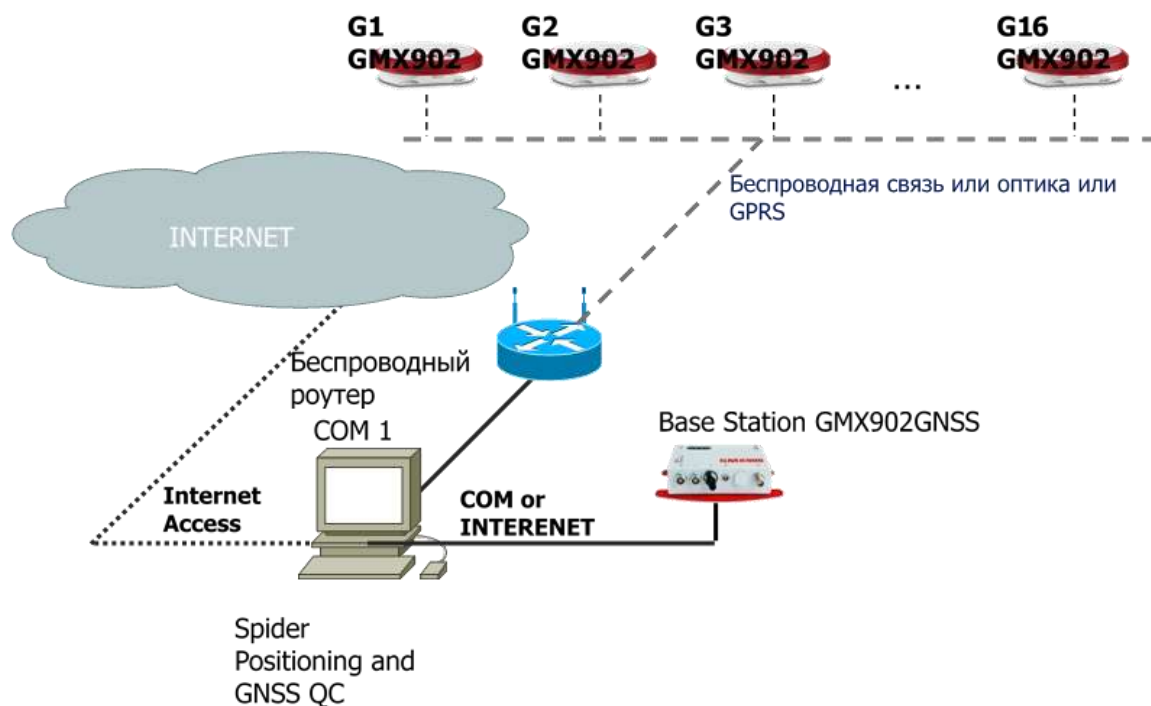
G1
GMX902

G2
GMX902

G3
GMX902

...

G16
GMX902

Беспроводная связь или оптика или GPRS

INTERNET

Беспроводный роутер

COM 1

Base Station GMX902GNSS

Internet Access

COM or INTERENET

Spider Positioning and GNSS QC